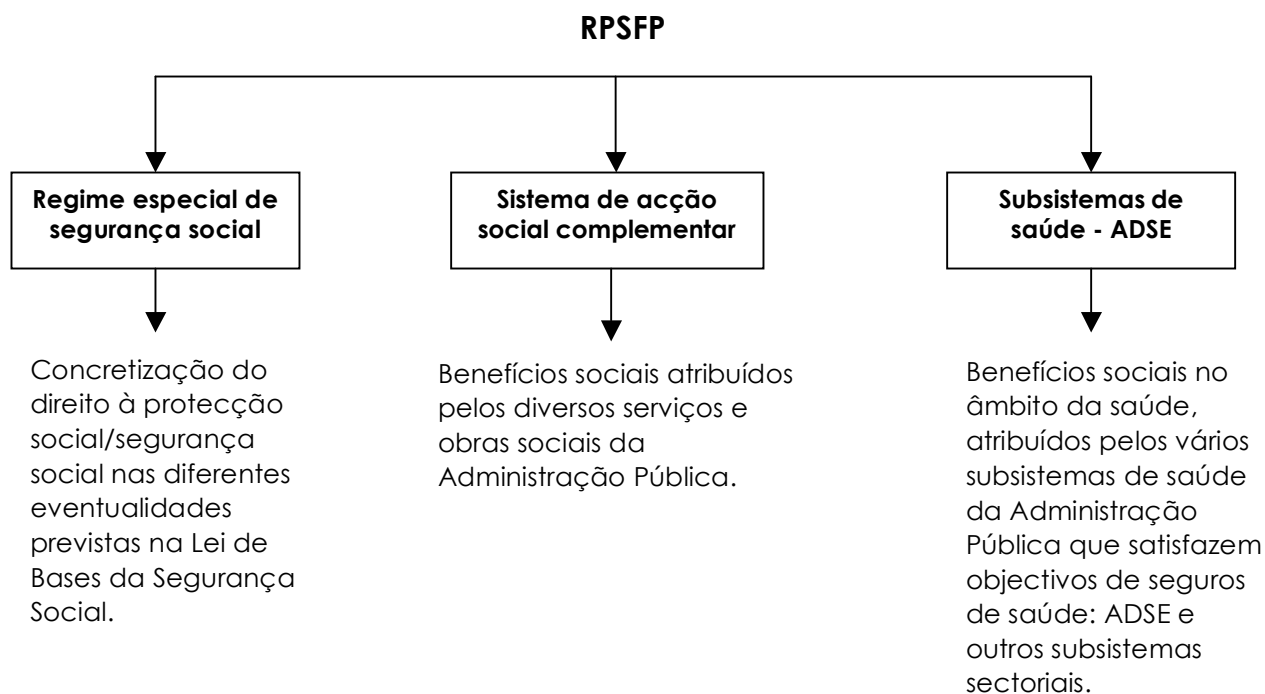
RPSFP

Regime especial de segurança social

Concretização do direito à protecção social/segurança social nas diferentes eventualidades previstas na Lei de Bases da Segurança Social.

Sistema de acção social complementar

Benefícios sociais atribuídos pelos diversos serviços e obras sociais da Administração Pública.

Subsistemas de saúde - ADSE

Benefícios sociais no âmbito da saúde, atribuídos pelos vários subsistemas de saúde da Administração Pública que satisfazem objectivos de seguros de saúde: ADSE e outros subsistemas sectoriais.